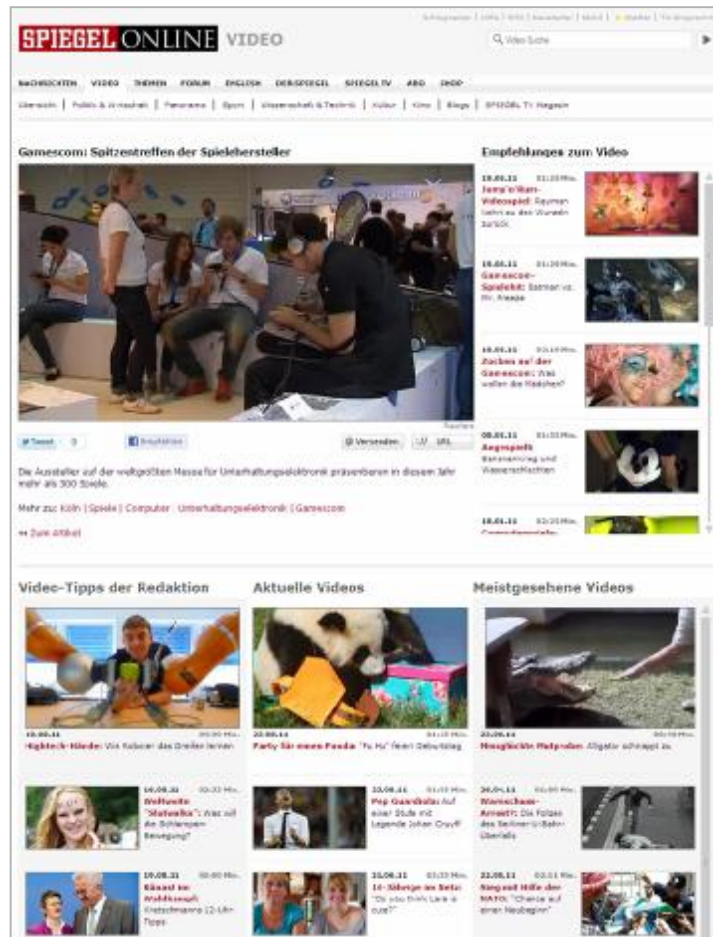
SPIEGEL ONLINE VIDEO

Video-Suche

NACHRICHTEN VIDEO THEMEN FORUM ENGLISH DER SPIEGEL SPIEGEL TV ABO SHOP

Übersicht | Politik & Wirtschaft | Panorama | Sport | Wissenschaft & Technik | Kultur | Kino | Blogs | SPIEGEL TV Magazin

Gamescom: Spitzentreffen der Spielehersteller

Reuters

Tweet 0 Empfehlen Versenden URL

Die Aussteller auf der weltgrößten Messe für Unterhaltungselektronik präsentieren in diesem Jahr mehr als 300 Spiele.

Mehr zu: Köln | Spiele | Computer | Unterhaltungselektronik | Gamescom

» Zum Artikel

Empfehlungen zum Video

19.08.11 01:20 Min.
Jump'n'Run-Videospiel: Rayman kehrt zu den Wurzeln zurück

19.08.11 01:20 Min.
Gamescom-Spielehit: Batman vs. Mr. Freeze

19.08.11 01:19 Min.
Zocken auf der Gamescom: Was wollen die Mädchen?

08.08.11 01:30 Min.
Augenspiel: Bewegung und Wissenschaften

18.08.11 02:20 Min.
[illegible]

Video-Tipps der Redaktion

19.08.11 00:00 Min.
Hightech-Hände: Wie Roboter das Greifen lernen

19.08.11 02:22 Min.
Weltweite "Slutwalks": Was will die Schlampen-Bewegung?

19.08.11 00:00 Min.
Kässel im Wahlkampf: Kretschmanns 12-Uhr-Tipps

Aktuelle Videos

22.08.11 01:15 Min.
Party für einen Panda: "Fu Hu" feiert Geburtstag

22.08.11 01:33 Min.
Pep Guardiola: Auf einer Stufe mit Legende Johan Cruyff

22.08.11 02:33 Min.
14-Jährige im Netz: "Do you think Lara is cute?"

Meistgesehene Videos

22.08.11
Missglückte Mutprobe: Alligator schnappt zu

24.08.11 01:00 Min.
Warnschuss-Arrest: Die Folgen des Berliner U-Bahn-Überfalls

22.08.11 02:11 Min.
Sieg mit Hilfe der NATO: "Chance auf einen Neubeginn"